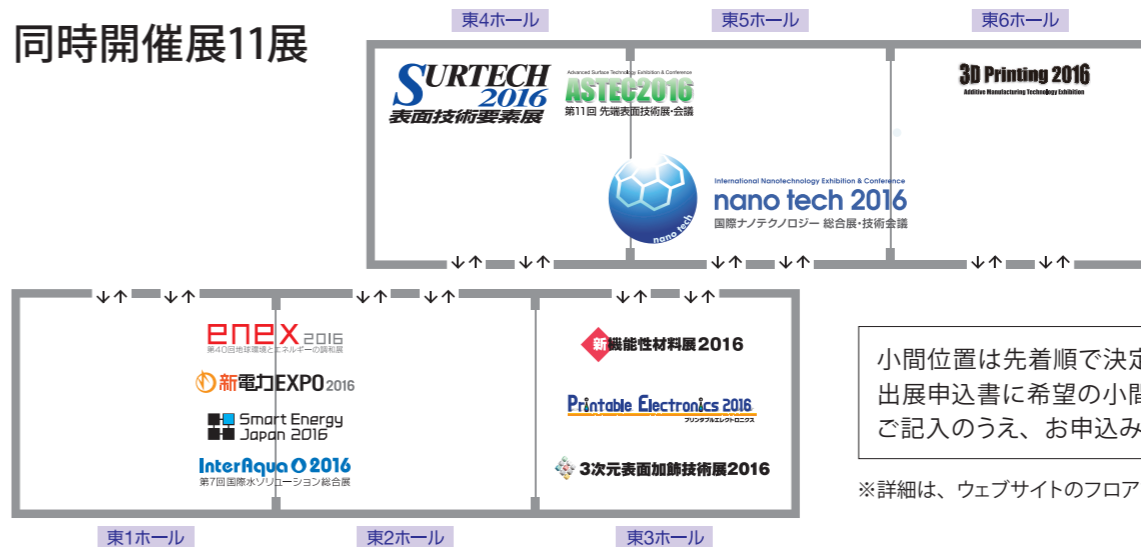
同時開催展11展

東4ホール
東5ホール
東6ホール

SURTECH 2016
表面技術要素展

Advanced Surface Technology Exhibition & Conference
ASTEC 2016
第11回 先端表面技術展・会議

3D Printing 2016
Additive Manufacturing Technology Exhibition

International Nanotechnology Exhibition & Conference
nano tech 2016
国際ナノテクノロジー 総合展・技術会議
nano tech

enex 2016
第40回地球環境とエネルギーの調和展

新電力EXPO 2016

Smart Energy Japan 2016

InterAqua 2016
第7回国際水ソリューション総合展

新機能性材料展2016

Printable Electronics 2016
プリンタブルエレクトロニクス

3次元表面加飾技術展2016

小間位置は先着順で決定
出展申込書に希望の小間
ご記入のうえ、お申込み

※詳細は、ウェブサイトのフロア

東1ホール
東2ホール
東3ホール